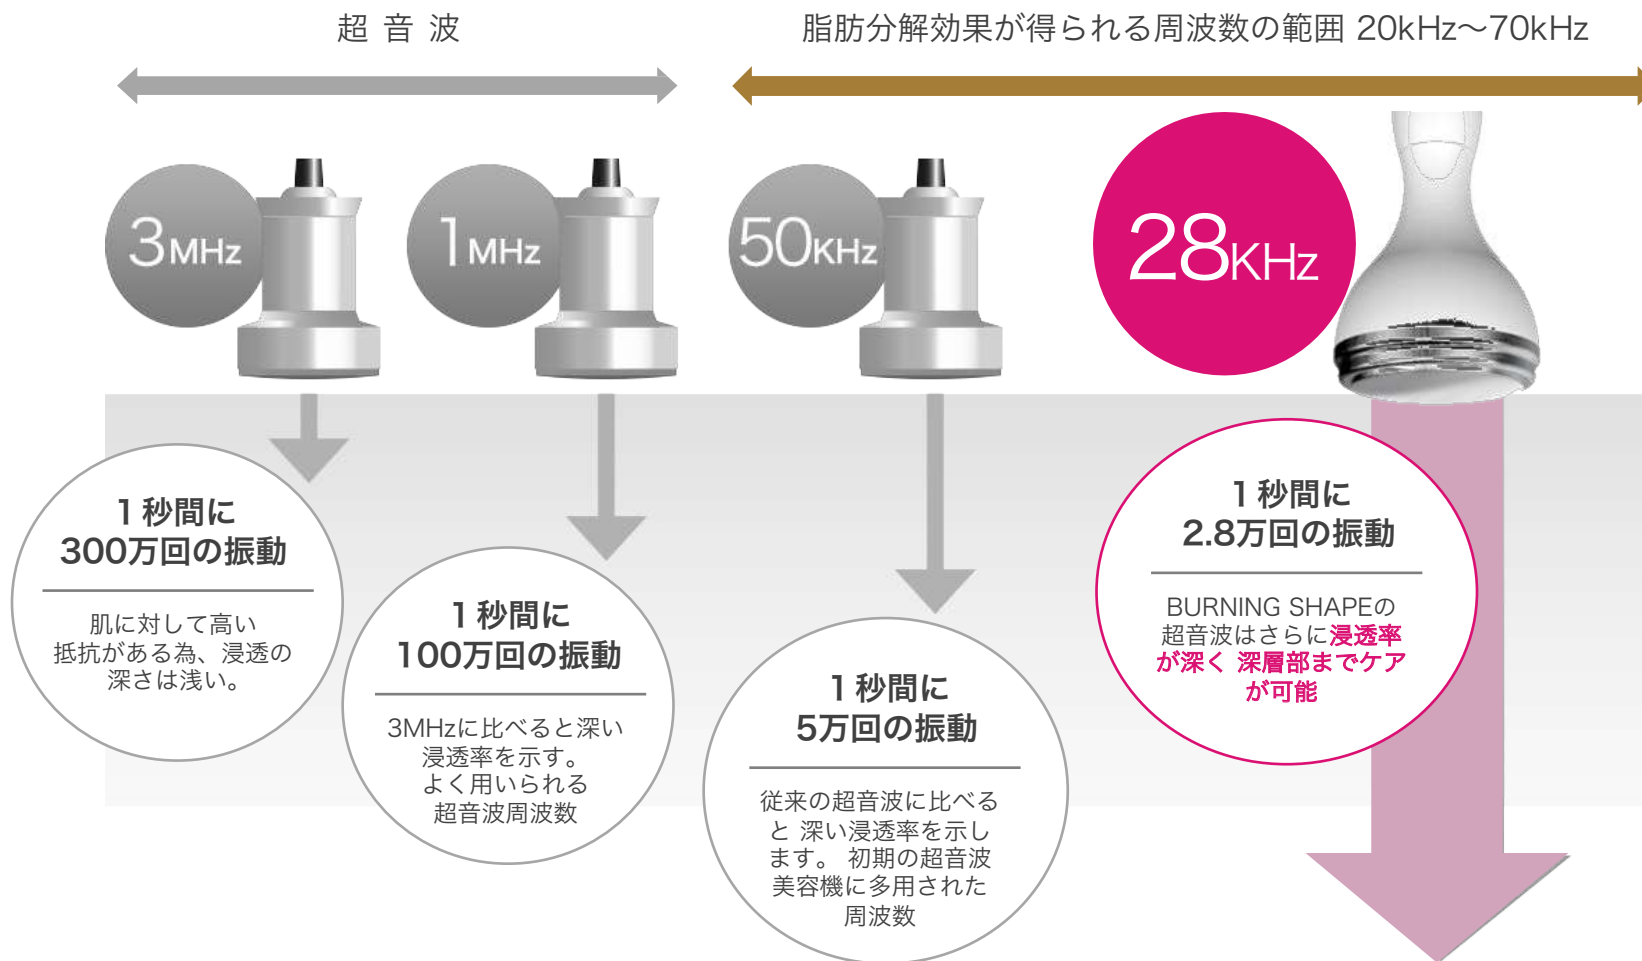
超 音 波

脂肪分解効果が得られる周波数の範囲 20kHz〜70kHz

3MHz

1MHz

50KHz

28KHz

1 秒間に
300万回の振動

肌に対して高い抵抗がある為、浸透の深さは浅い。

1 秒間に
100万回の振動

3MHzに比べると深い浸透率を示す。よく用いられる超音波周波数

1 秒間に
5万回の振動

従来の超音波に比べると 深い浸透率を示します。 初期の超音波美容機に多用された周波数

1 秒間に
2.8万回の振動

BURNING SHAPEの超音波はさらに浸透率が深く 深層部までケアが可能